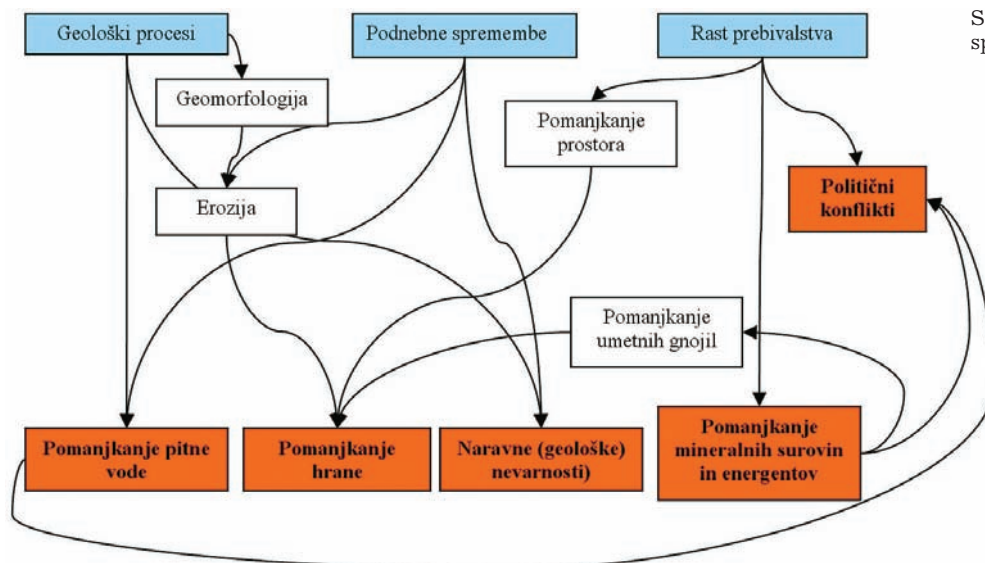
Geološki procesi

Podnebne spremembe

Rast prebivalstva

S
sp

Geomorfologija

Pomanjkanje prostora

Politični konflikti

Erozija

Pomanjkanje umetnih gnojil

Pomanjkanje pitne vode

Pomanjkanje hrane

Naravne (geološke) nevarnosti)

Pomanjkanje mineralnih surovin in energentov